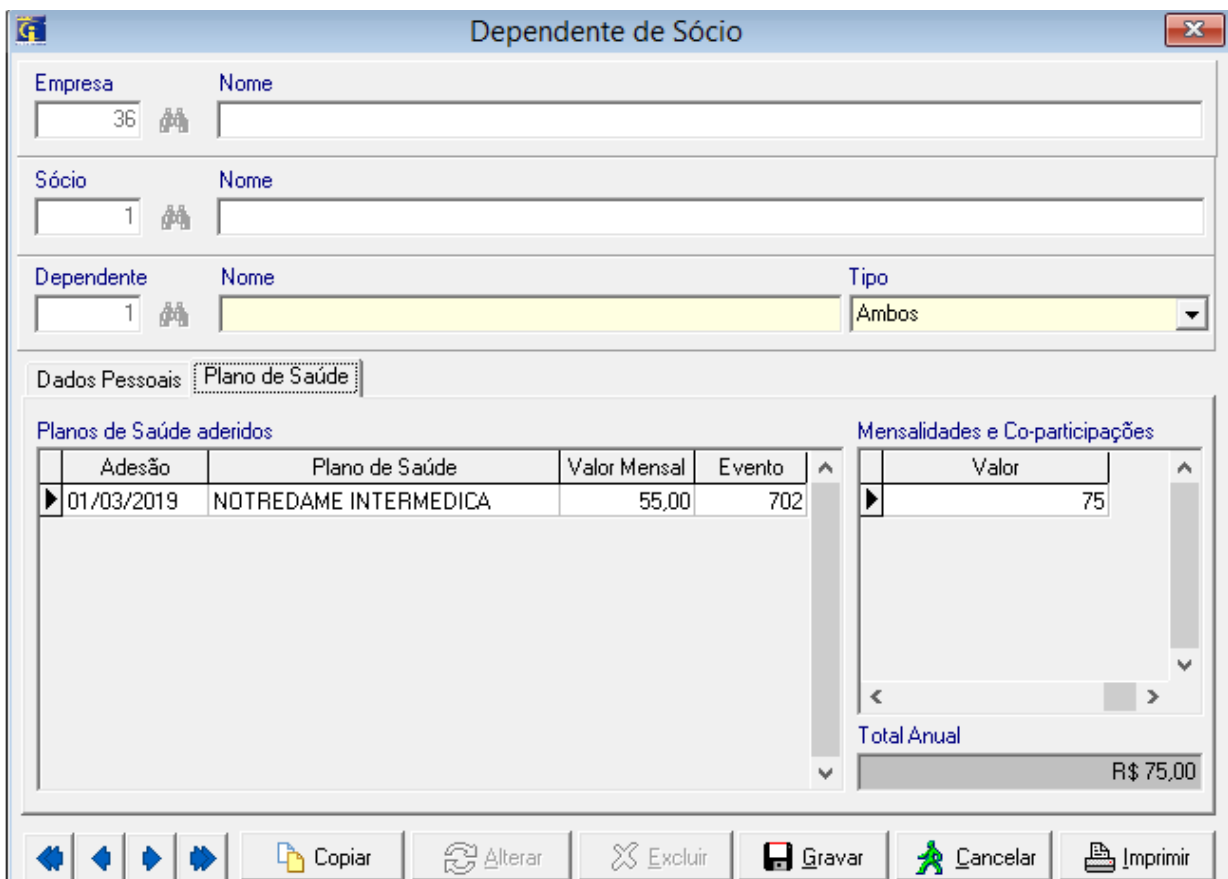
Dependente de Sócio

Empresa
36
Nome

Sócio
1
Nome

Dependente
1
Nome
Tipo
Ambos

Dados Pessoais
Plano de Saúde

Planos de Saúde aderidos

| Adesão | Plano de Saúde | Valor Mensal | Evento |
|---|---|---|---|
| 01/03/2019 | NOTREDAME INTERMEDICA | 55,00 | 702 |

Mensalidades e Co-participações

| Valor |
|---|
| 75 |

Total Anual
R$ 75,00

Copiar
Alterar
Excluir
Gravar
Cancelar
Imprimir